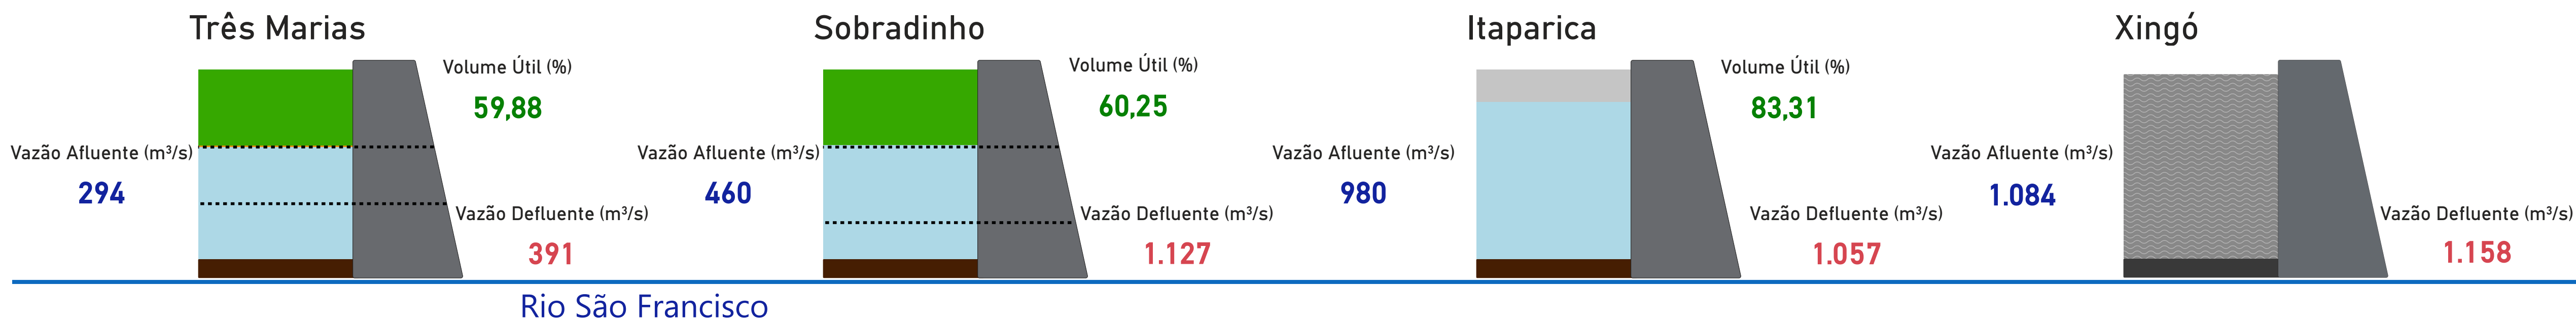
Três Marias

Volume Útil (%)
59,88

Vazão Afluente (m³/s)
294

Vazão Defluente (m³/s)
391

Sobradinho

Volume Útil (%)
60,25

Vazão Afluente (m³/s)
460

Vazão Defluente (m³/s)
1.127

Itaparica

Volume Útil (%)
83,31

Vazão Afluente (m³/s)
980

Vazão Defluente (m³/s)
1.057

Xingó

Vazão Afluente (m³/s)
1.084

Vazão Defluente (m³/s)
1.158

Rio São Francisco